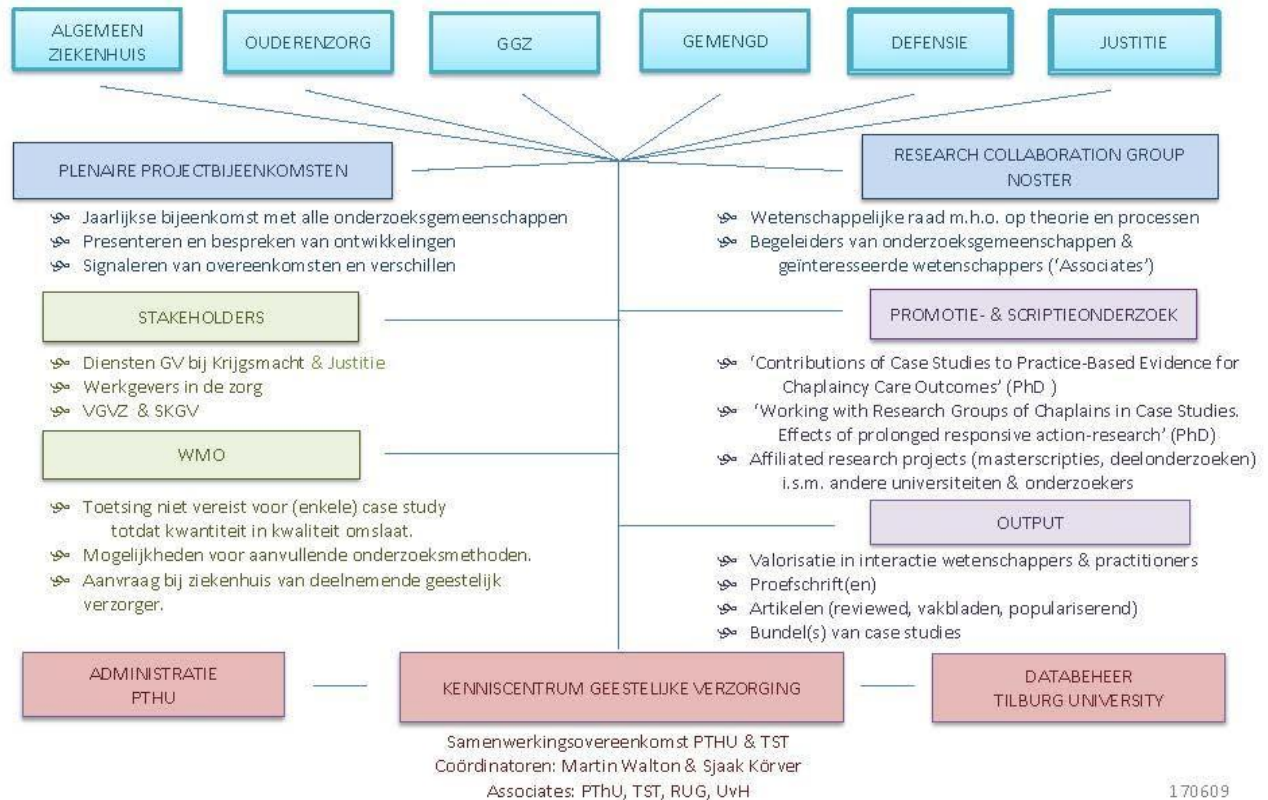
ALGEMEEN ZIEKENHUIS

OUDERENZORG

GGZ

GEMENGD

DEFENSIE

JUSTITIE

PLENAIRE PROJECTBIJEENKOMSTEN

Jaarlijkse bijeenkomst met alle onderzoeksgemeenschappen
Presenteren en bespreken van ontwikkelingen
Signaleren van overeenkomsten en verschillen

RESEARCH COLLABORATION GROUP NOSTER

Wetenschappelijke raad m.h.o. op theorie en processen
Begeleiders van onderzoeksgemeenschappen & geïnteresseerde wetenschappers ('Associates')

STAKEHOLDERS

Diensten GV bij Krijgsmacht & Justitie
Werkgevers in de zorg
VGVZ & SKGV

PROMOTIE- & SCRIPTIEONDERZOEK

'Contributions of Case Studies to Practice-Based Evidence for Chaplaincy Care Outcomes' (PhD )
'Working with Research Groups of Chaplains in Case Studies. Effects of prolonged responsive action-research' (PhD)
Affiliated research projects (masterscripties, deelonderzoeken) i.s.m. andere universiteiten & onderzoekers

WMO

Toetsing niet vereist voor (enkele) case study totdat kwantiteit in kwaliteit omslaat.
Mogelijkheden voor aanvullende onderzoeksmethoden.
Aanvraag bij ziekenhuis van deelnemende geestelijk verzorger.

OUTPUT

Valorisatie in interactie wetenschappers & practitioners
Proefschrift(en)
Artikelen (reviewed, vakbladen, populariserend)
Bundel(s) van case studies

ADMINISTRATIE PTHU

KENNISCENTRUM GEESTELIJKE VERZORGING

DATABEHEER TILBURG UNIVERSITY

Samenwerkingsovereenkomst PTHU & TST
Coördinatoren: Martin Walton & Sjaak Körver
Associates: PThU, TST, RUG, UvH

170609